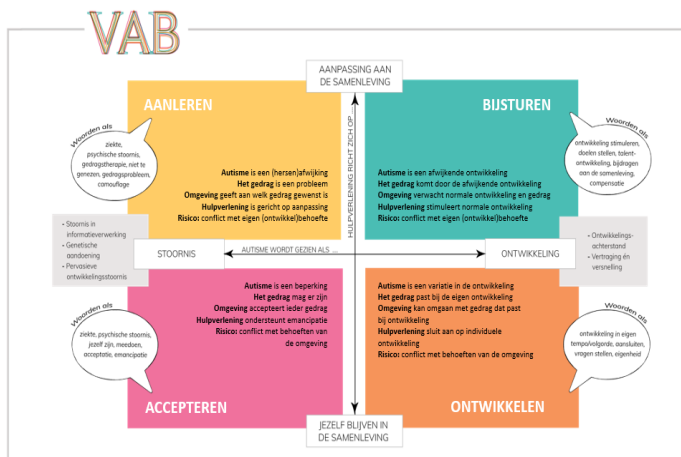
VAB

AANPASSING AAN DE SAMENLEVING

AANLEREN

Woorden als
ziekte, psychische stoornis, gedragstherapie, niet te genezen, gedragsprobleem, camouflage

Autisme is een (hersen)afwijking
Het gedrag is een probleem
Omgeving geeft aan welk gedrag gewenst is
Hulpverlening is gericht op aanpassing
Risico: conflict met eigen (ontwikkel)behoefte

BIJSTUREN

Woorden als
ontwikkeling stimuleren, doelen stellen, talentontwikkeling, bijdragen aan de samenleving, compensatie

Autisme is een afwijkende ontwikkeling
Het gedrag komt door de afwijkende ontwikkeling
Omgeving verwacht normale ontwikkeling en gedrag
Hulpverlening stimuleert normale ontwikkeling
Risico: conflict met eigen (ontwikkel)behoefte

HULPVERLENING RICHT ZICH OP...

- Stoornis in informatieverwerking
- Genetische aandoening
- Pervasieve ontwikkelingsstoornis

STOORNIS

AUTISME WORDT GEZIEN ALS ...

ONTWIKKELING

- Ontwikkelingsachterstand
- Vertraging en versnelling

Woorden als
ziekte, psychische stoornis, jezelf zijn, meedoen, acceptatie, emancipatie

Autisme is een beperking
Het gedrag mag er zijn
Omgeving accepteert ieder gedrag
Hulpverlening ondersteunt emancipatie
Risico: conflict met behoeften van de omgeving

ACCEPTEREN

Autisme is een variatie in de ontwikkeling
Het gedrag past bij de eigen ontwikkeling
Omgeving kan omgaan met gedrag dat past bij ontwikkeling
Hulpverlening sluit aan op individuele ontwikkeling
Risico: conflict met behoeften van de omgeving

Woorden als
ontwikkeling in eigen tempo/volgorde, aansluiten, vragen stellen, eigenheid

ONTWIKKELEN

JEZELF BLIJVEN IN DE SAMENLEVING